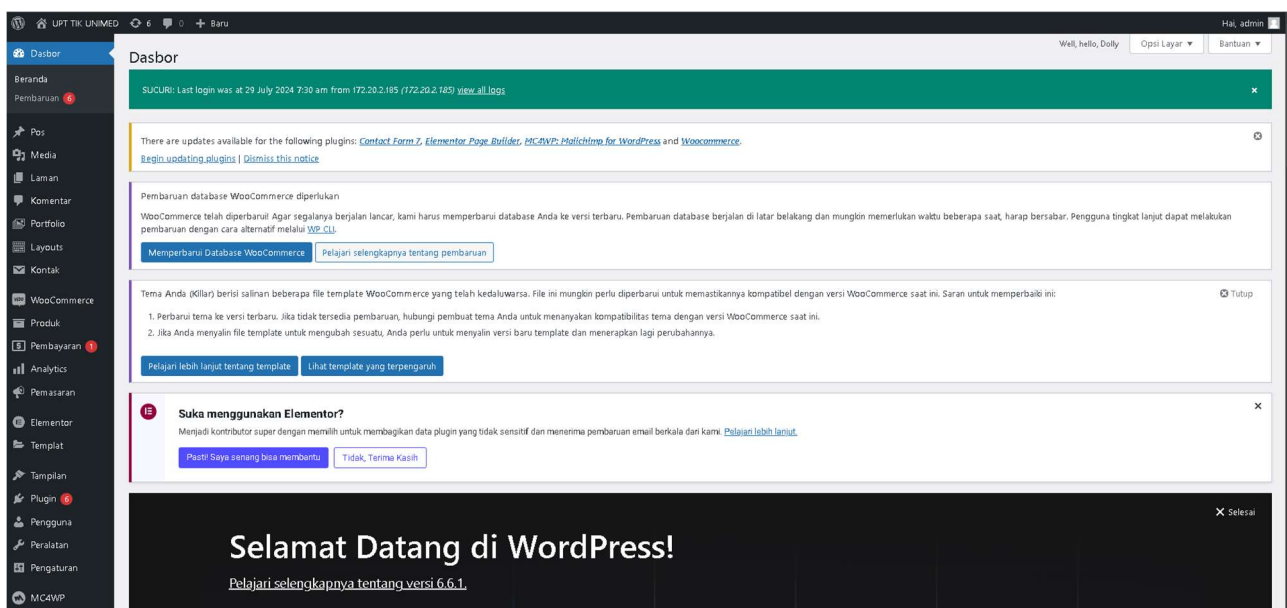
UPT TIK UNIMED 6 0 + Baru
Hai, admin

Dasbor
Beranda
Pembaruan 6
Pos
Media
Laman
Komentar
Portfolio
Layouts
Kontak
WooCommerce
Produk
Pembayaran 1
Analytics
Pemasaran
Elementor
Templat
Tampilan
Plugin 6
Pengguna
Peralatan
Pengaturan
MC4WP

Dasbor

Well, hello, Dolly
Opsi Layar ▼
Bantuan ▼

SUCURI: Last login was at 29 July 2024 7:30 am from 172.20.2.185 (172.20.2.185) view all logs

There are updates available for the following plugins: Contact Form 7, Elementor Page Builder, MC4WP: Mailchimp for WordPress and Woocommerce.
Begin updating plugins | Dismiss this notice

Pembaruan database WooCommerce diperlukan

WooCommerce telah diperbarui! Agar segalanya berjalan lancar, kami harus memperbarui database Anda ke versi terbaru. Pembaruan database berjalan di latar belakang dan mungkin memerlukan waktu beberapa saat, harap bersabar. Pengguna tingkat lanjut dapat melakukan pembaruan dengan cara alternatif melalui WP CLI.

Memperbarui Database WooCommerce
Pelajari selengkapnya tentang pembaruan

Tema Anda (Killar) berisi salinan beberapa file template WooCommerce yang telah kedaluwarsa. File ini mungkin perlu diperbarui untuk memastikannya kompatibel dengan versi WooCommerce saat ini. Saran untuk memperbaiki ini:
Tutup

1. Perbarui tema ke versi terbaru. Jika tidak tersedia pembaruan, hubungi pembuat tema Anda untuk menanyakan kompatibilitas tema dengan versi WooCommerce saat ini.
2. Jika Anda menyalin file template untuk mengubah sesuatu, Anda perlu untuk menyalin versi baru template dan menerapkan lagi perubahannya.

Pelajari lebih lanjut tentang template
Lihat template yang terpengaruh

Suka menggunakan Elementor?
Menjadi kontributor super dengan memilih untuk membagikan data plugin yang tidak sensitif dan menerima pembaruan email berkala dari kami. Pelajari lebih lanjut.

Pasti! Saya senang bisa membantu
Tidak, Terima Kasih

Selesai

Selamat Datang di WordPress!
Pelajari selengkapnya tentang versi 6.6.1.